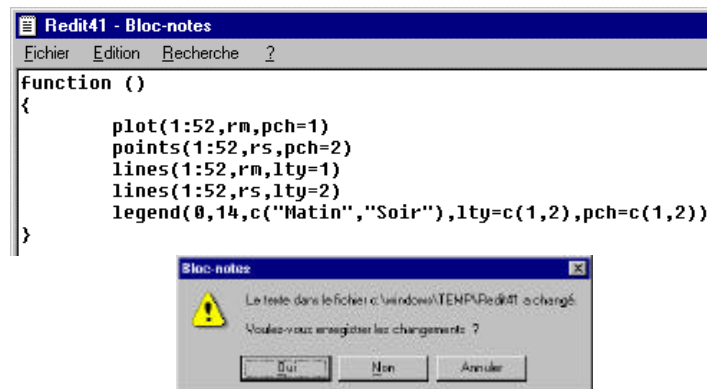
Redit41 - Bloc-notes

Fichier Edition Recherche ?

function ()
{
plot(1:52,rm,pch=1)
points(1:52,rs,pch=2)
lines(1:52,rm,lty=1)
lines(1:52,rs,lty=2)
legend(0,14,c("Matin","Soir"),lty=c(1,2),pch=c(1,2))
}

Bloc-notes

Le texte dans le fichier c:\windows\TEMP\Redit41 a changé.

Voulez-vous enregistrer les changements ?

Oui Non Annuler